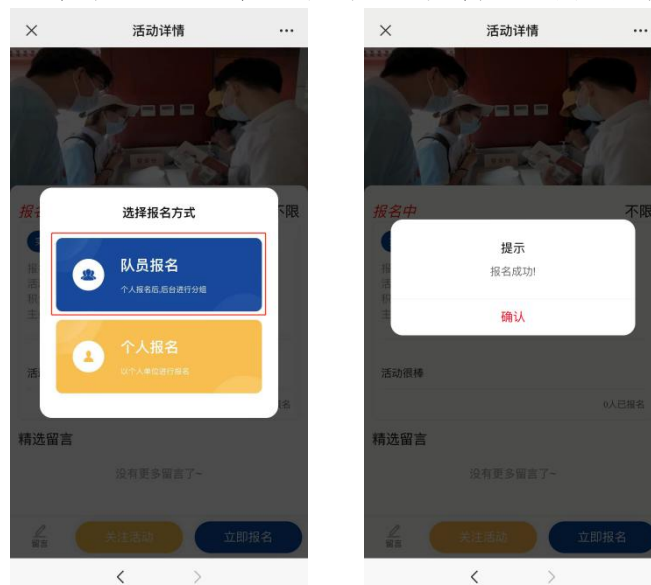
× 活动详情 ···

报 不限

选择报名方式

队员报名
个人报名后,后台进行分组

个人报名
以个人单位进行报名

活 名

精选留言

没有更多留言了~

留言 关注活动 立即报名

< >

× 活动详情 ···

报名中 不限

提示
报名成功!
确认

活动很棒

0人已报名

精选留言

没有更多留言了~

留言 关注活动 立即报名

< >